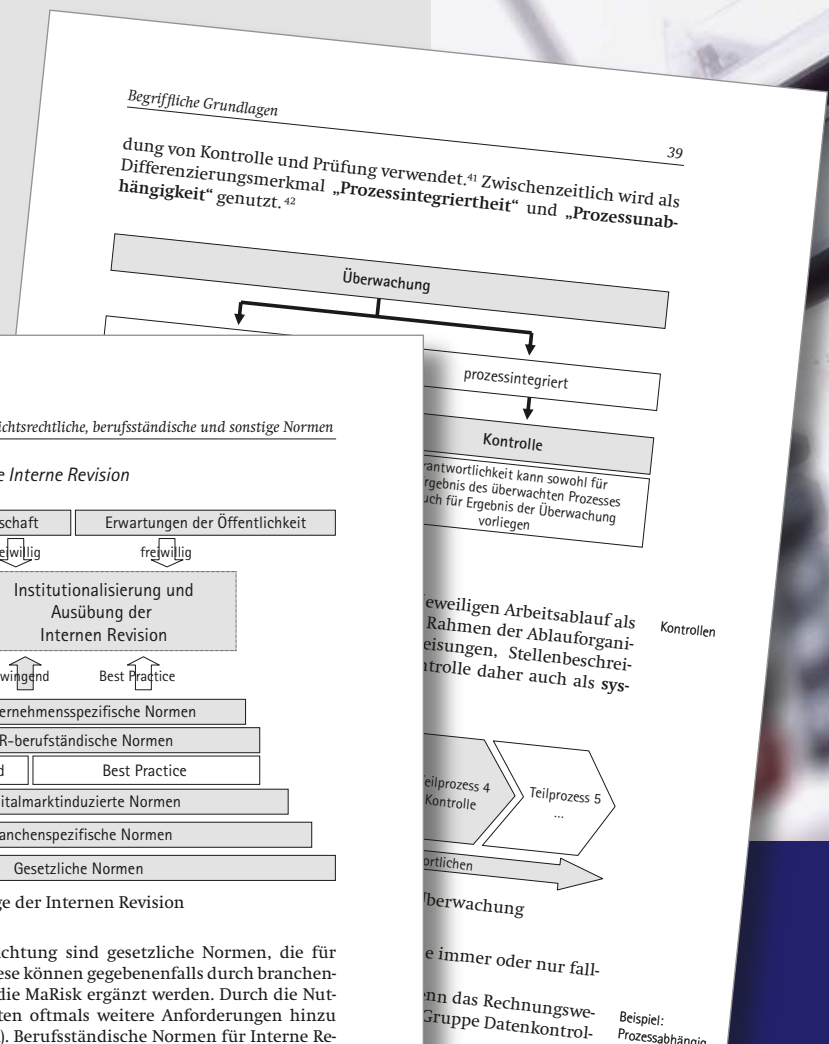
Begriffliche Grundlagen

39

dung von Kontrolle und Prüfung verwendet.41 Zwischenzeitlich wird als Differenzierungsmerkmal „Prozessintegriertheit" und „Prozessunabhängigkeit" genutzt.42

Überwachung

prozessintegriert

Kontrolle

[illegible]rantwortlichkeit kann sowohl für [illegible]rgebnis des überwachten Prozesses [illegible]uch für Ergebnis der Überwachung vorliegen

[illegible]eweiligen Arbeitsablauf als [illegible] Rahmen der Ablauforgani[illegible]eisungen, Stellenbeschrei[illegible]ntrolle daher auch als sys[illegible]

Kontrollen

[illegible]eilprozess 4 Kontrolle

Teilprozess 5 ...

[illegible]ortlichen

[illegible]berwachung

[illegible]e immer oder nur fall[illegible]

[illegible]nn das Rechnungswe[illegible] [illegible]Gruppe Datenkontrol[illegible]

Beispiel: Prozessabhängig

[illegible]ichtsrechtliche, berufsständische und sonstige Normen

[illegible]e Interne Revision

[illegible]schaft

Erwartungen der Öffentlichkeit

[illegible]eiwillig

freiwillig

Institutionalisierung und Ausübung der Internen Revision

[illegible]wingend

Best Practice

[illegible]ernehmensspezifische Normen

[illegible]R-berufständische Normen

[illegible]d

Best Practice

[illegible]italmarktinduzierte Normen

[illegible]anchenspezifische Normen

Gesetzliche Normen

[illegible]ge der Internen Revision

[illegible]achtung sind gesetzliche Normen, die für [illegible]ese können gegebenenfalls durch branchen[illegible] die MaRisk ergänzt werden. Durch die Nut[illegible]ten oftmals weitere Anforderungen hinzu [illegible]). Berufsständische Normen für Interne Re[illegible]